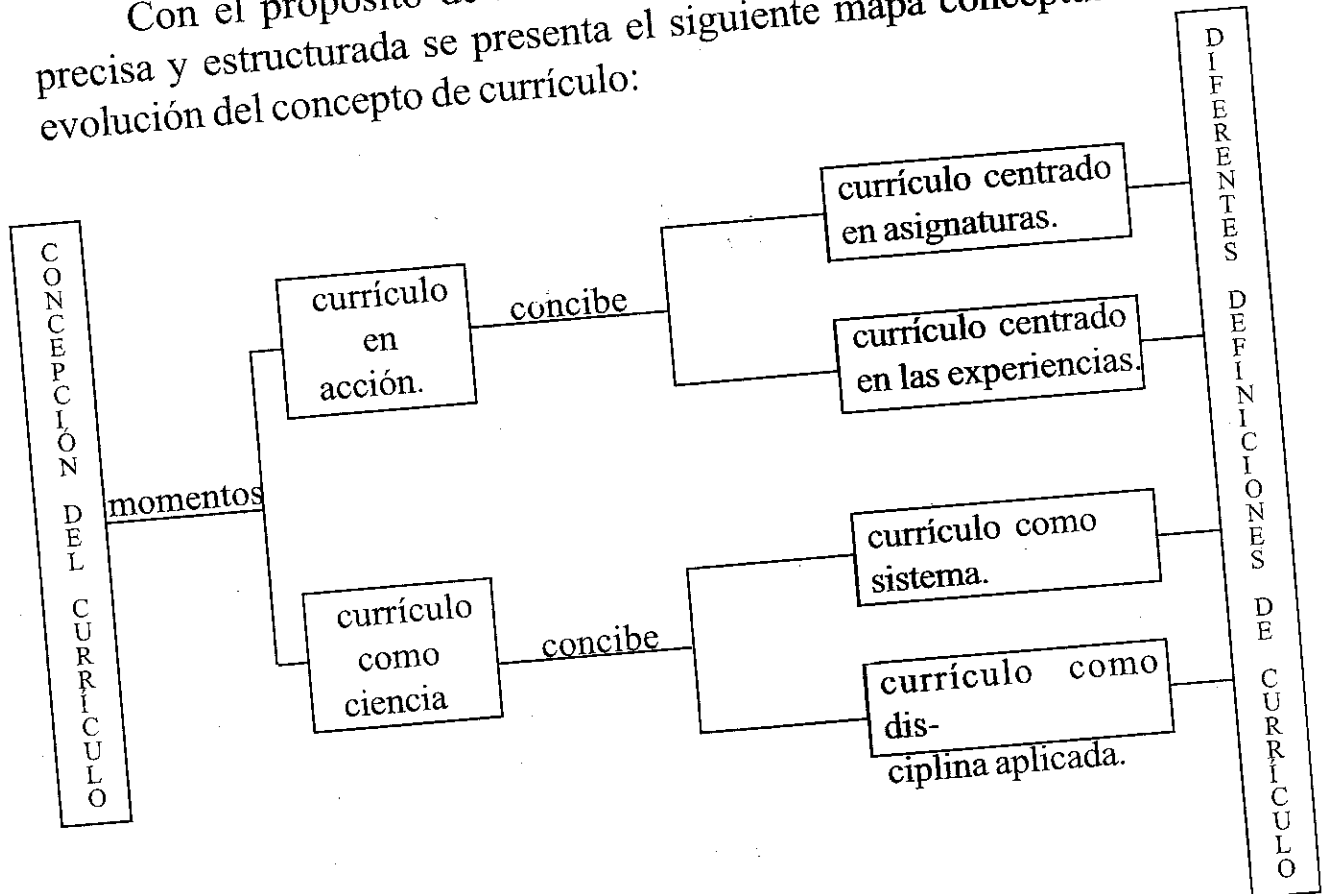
Con el propósito de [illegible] precisa y estructurada se presenta el siguiente mapa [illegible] evolución del concepto de currículo:

CONCEPCIÓN DEL CURRÍCULO

momentos

currículo en acción.

concibe

currículo centrado en asignaturas.

currículo centrado en las experiencias.

currículo como ciencia

concibe

currículo como sistema.

currículo como dis-
ciplina aplicada.

DIFERENTES DEFINICIONES DE CURRÍCULO